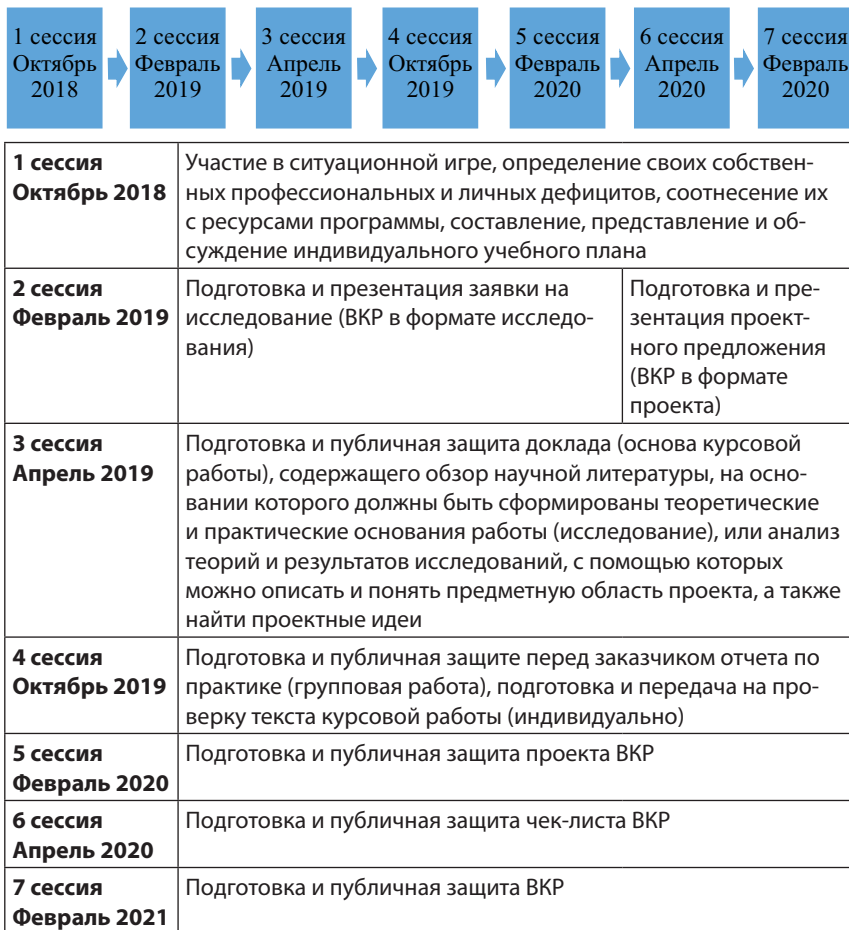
1 сессия Октябрь 2018

2 сессия Февраль 2019

3 сессия Апрель 2019

4 сессия Октябрь 2019

5 сессия Февраль 2020

6 сессия Апрель 2020

7 сессия Февраль 2020

| | | |
|---|---|---|
| **1 сессия Октябрь 2018** | Участие в ситуационной игре, определение своих собственных профессиональных и личных дефицитов, соотнесение их с ресурсами программы, составление, представление и обсуждение индивидуального учебного плана | |
| **2 сессия Февраль 2019** | Подготовка и презентация заявки на исследование (ВКР в формате исследования) | Подготовка и презентация проектного предложения (ВКР в формате проекта) |
| **3 сессия Апрель 2019** | Подготовка и публичная защита доклада (основа курсовой работы), содержащего обзор научной литературы, на основании которого должны быть сформированы теоретические и практические основания работы (исследование), или анализ теорий и результатов исследований, с помощью которых можно описать и понять предметную область проекта, а также найти проектные идеи | |
| **4 сессия Октябрь 2019** | Подготовка и публичная защите перед заказчиком отчета по практике (групповая работа), подготовка и передача на проверку текста курсовой работы (индивидуально) | |
| **5 сессия Февраль 2020** | Подготовка и публичная защита проекта ВКР | |
| **6 сессия Апрель 2020** | Подготовка и публичная защита чек-листа ВКР | |
| **7 сессия Февраль 2021** | Подготовка и публичная защита ВКР | |